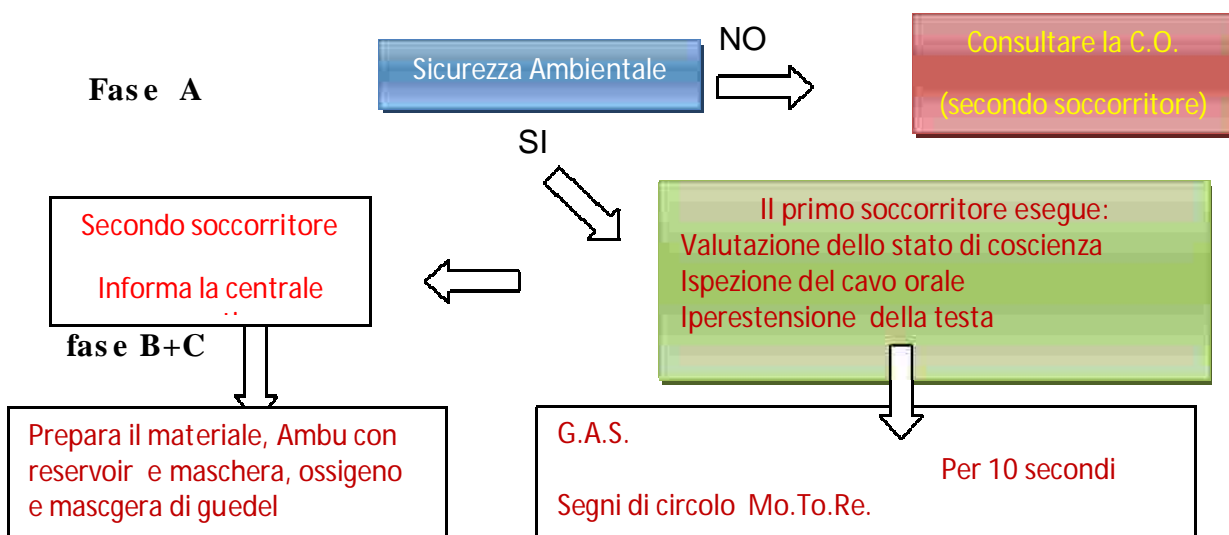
Fase A

Sicurezza Ambientale

NO

Consultare la C.O.

(secondo soccorritore)

SI

Secondo soccorritore

Informa la centrale

Il primo soccorritore esegue:
Valutazione dello stato di coscienza
Ispezione del cavo orale
Iperestensione della testa

fase B+C

Prepara il materiale, Ambu con reservoir e maschera, ossigeno e mascgera di guedel

G.A.S.

Per 10 secondi

Segni di circolo Mo.To.Re.